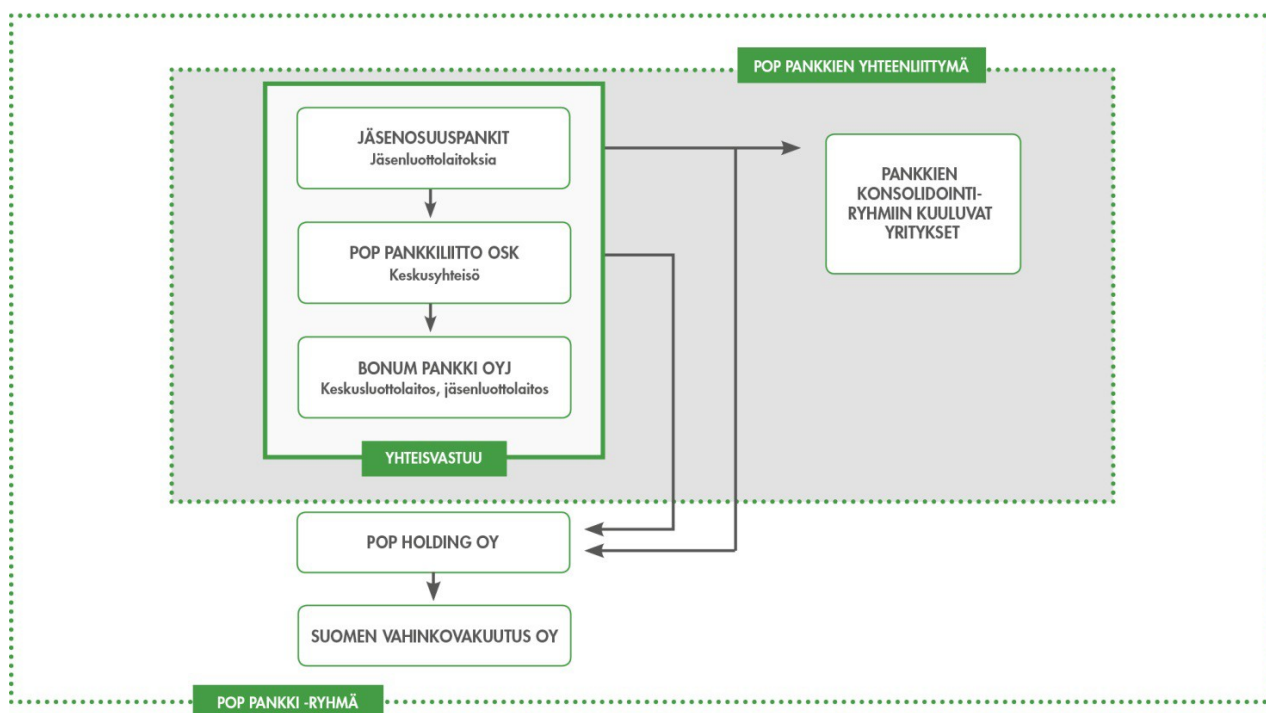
POP PANKKIEN YHTEENLIITTYMÄ

JÄSENOSUUSPANKIT
Jäsenluottolaitoksia

POP PANKKILIITTO OSK
Keskusyhteisö

BONUM PANKKI OYJ
Keskusluottolaitos, jäsenluottolaitos

YHTEISVASTUU

PANKKIEN KONSOLIDOINTI-RYHMIIN KUULUVAT YRITYKSET

POP HOLDING OY

SUOMEN VAHINKOVAKUUTUS OY

POP PANKKI -RYHMÄ